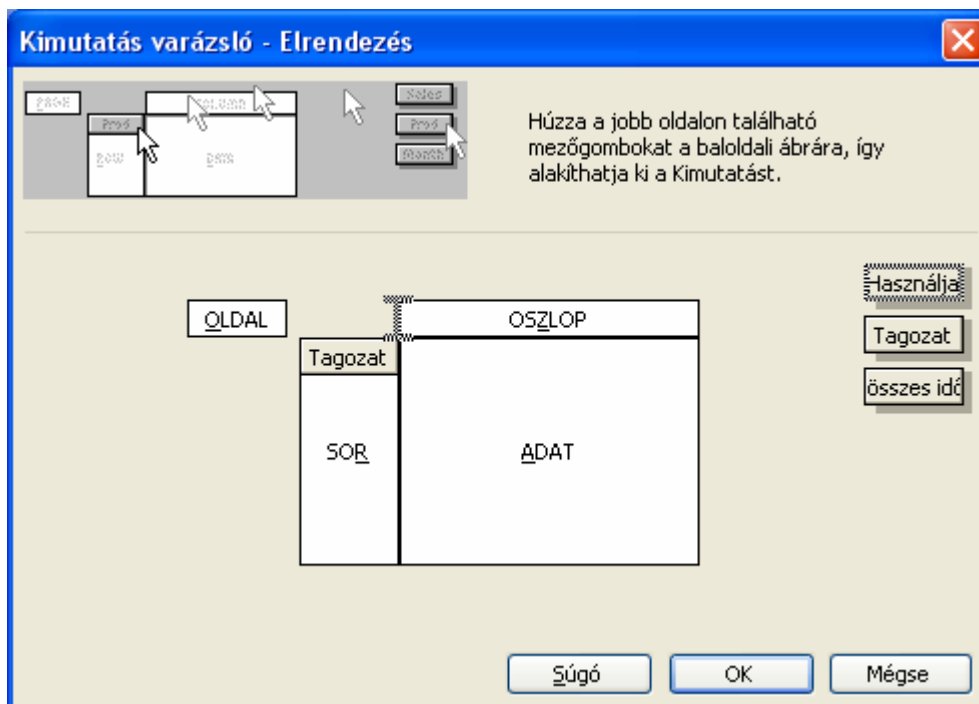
Kimutatás varázsló - Elrendezés

PAGE
COLUMN
Prod
ROW
DATA
Sales
Prod
Month

Húzza a jobb oldalon található mezőgombokat a baloldali ábrára, így alakíthatja ki a Kimutatást.

Használja
Tagozat
összes idő

OLDAL
OSZLOP
Tagozat
SOR
ADAT

Súgó
OK
Mégse